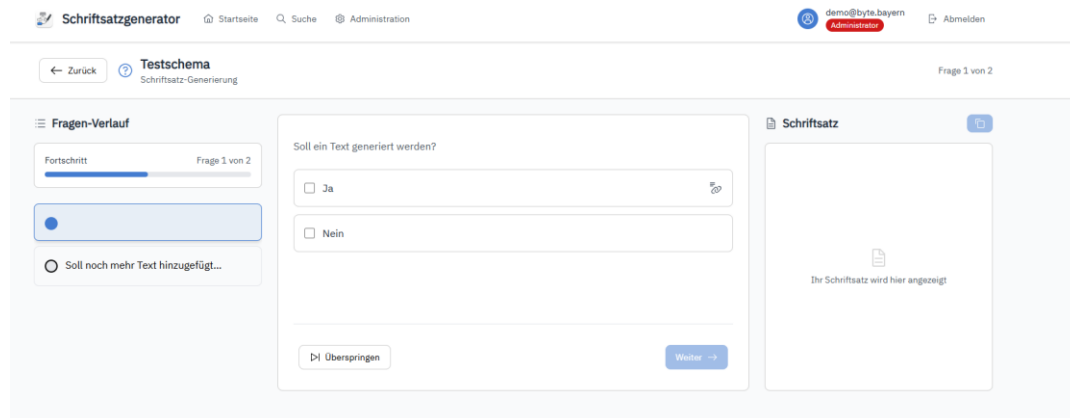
Schriftsatzgenerator Startseite Suche Administration demo@byte.bayern Administrator Abmelden

← Zurück Testschema Schriftsatz-Generierung Frage 1 von 2

Fragen-Verlauf

Fortschritt Frage 1 von 2

Soll noch mehr Text hinzugefügt...

Soll ein Text generiert werden?

Ja

Nein

Überspringen

Weiter →

Schriftsatz

Ihr Schriftsatz wird hier angezeigt